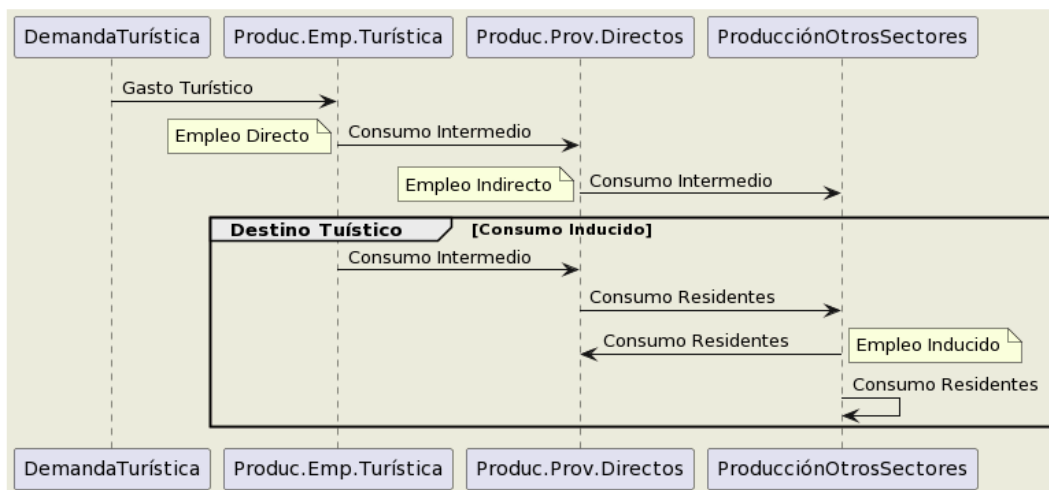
DemandaTurística
Produc.Emp.Turística
Produc.Prov.Directos
ProducciónOtrosSectores

Gasto Turístico

Empleo Directo
Consumo Intermedio

Empleo Indirecto
Consumo Intermedio

Destino Tuístico
[Consumo Inducido]

Consumo Intermedio

Consumo Residentes

Consumo Residentes
Empleo Inducido

Consumo Residentes

DemandaTurística
Produc.Emp.Turística
Produc.Prov.Directos
ProducciónOtrosSectores